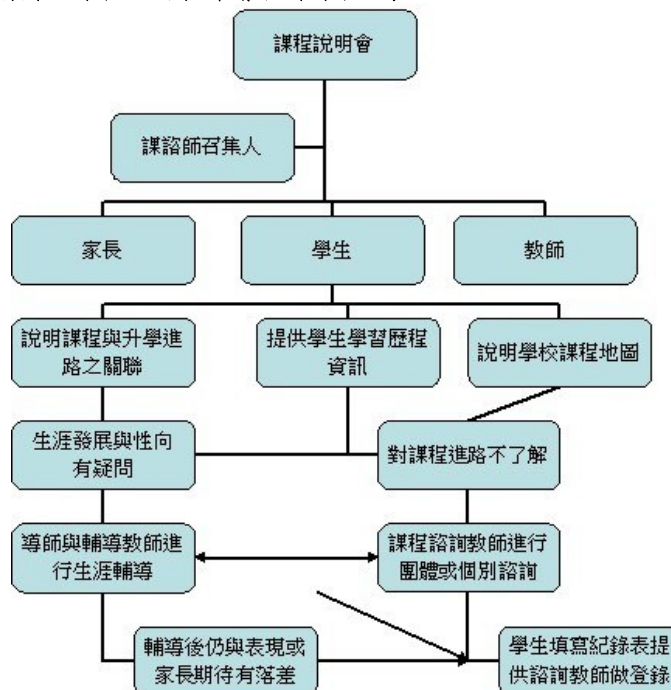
課程說明會

課諮師召集人

家長

學生

教師

說明課程與升學進路之關聯

提供學生學習歷程資訊

說明學校課程地圖

生涯發展與性向有疑問

對課程進路不了解

導師與輔導教師進行生涯輔導

課程諮詢教師進行團體或個別諮詢

輔導後仍與表現或家長期待有落差

學生填寫紀錄表提供諮詢教師做登錄